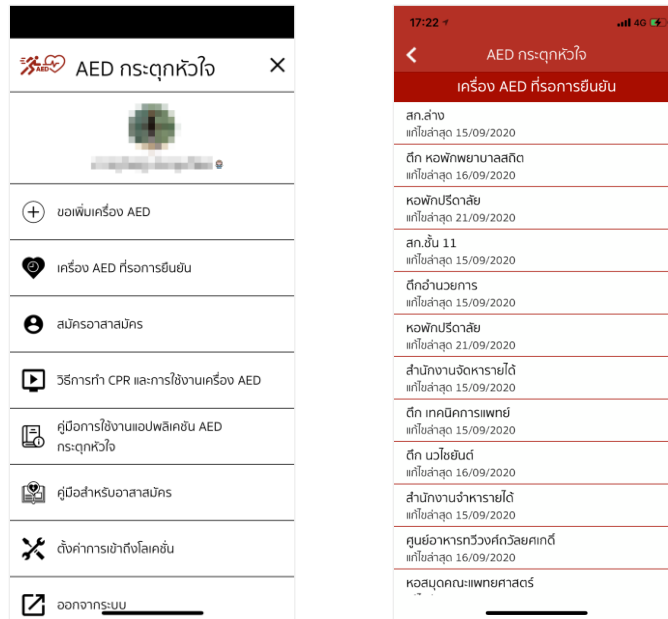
AED

AED กระตุกหัวใจ

×

ขอเพิ่มเครื่อง AED

เครื่อง AED ที่รอการยืนยัน

สมัครอาสาสมัคร

วิธีการทำ CPR และการใช้งานเครื่อง AED

คู่มือการใช้งานแอปพลิเคชัน AED กระตุกหัวใจ

คู่มือสำหรับอาสาสมัคร

ตั้งค่าการเข้าถึงโลเคชั่น

ออกจากระบบ

17:22

4G

AED กระตุกหัวใจ

เครื่อง AED ที่รอการยืนยัน

สภ.ล่าง
แก้ไขล่าสุด 15/09/2020

ตึก หอพักพยาบาลสถิต
แก้ไขล่าสุด 16/09/2020

หอพักปรีดาลัย
แก้ไขล่าสุด 21/09/2020

สภ.ชั้น 11
แก้ไขล่าสุด 15/09/2020

ตึกอำนวยการ
แก้ไขล่าสุด 15/09/2020

หอพักปรีดาลัย
แก้ไขล่าสุด 21/09/2020

สำนักงานจัดหารายได้
แก้ไขล่าสุด 15/09/2020

ตึก เทคนิคการแพทย์
แก้ไขล่าสุด 15/09/2020

ตึก นวไชยันต์
แก้ไขล่าสุด 16/09/2020

สำนักงานจำหารายได้
แก้ไขล่าสุด 15/09/2020

ศูนย์อาหารทวีวงศ์ถวัลยศักดิ์
แก้ไขล่าสุด 16/09/2020

หอสมุดคณะแพทยศาสตร์